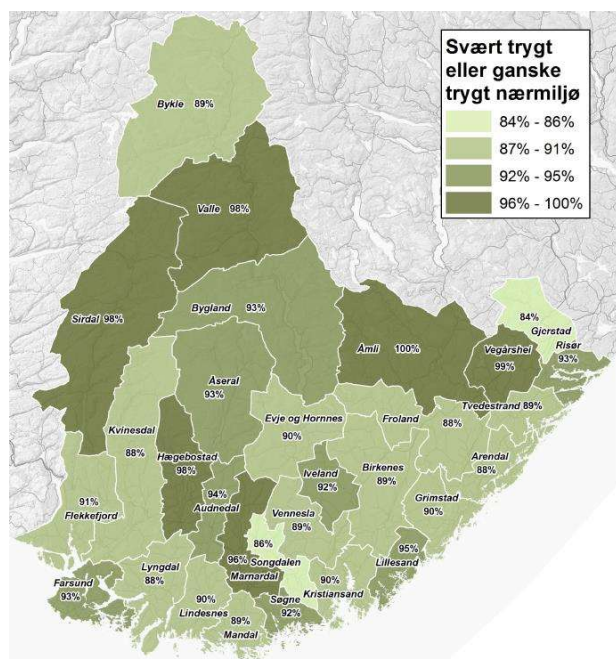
Svært trygt eller ganske trygt nærmiljø

84% - 86%
87% - 91%
92% - 95%
96% - 100%

Bykle 89%
Valle 98%
Sirdal 98%
Bygland 93%
Åmli 100%
84%
Gjerstad
Vegårshei 99%
Risør 93%
Åseral 93%
Kvinesdal 88%
Evje og Hornnes 90%
Froland 88%
Tvedestrand 89%
Hægebostad 98%
Iveland 92%
Birkenes 89%
Arendal 88%
91%
Flekkefjord
94%
Audnedal
Vennesla 89%
Grimstad 90%
86%
Lyngdal 88%
96%
Songdalen
Marnardal
95%
Lillesand
90%
Kristiansand
Farsund 93%
90%
Lindesnes
89%
Mandal
Søgne 92%